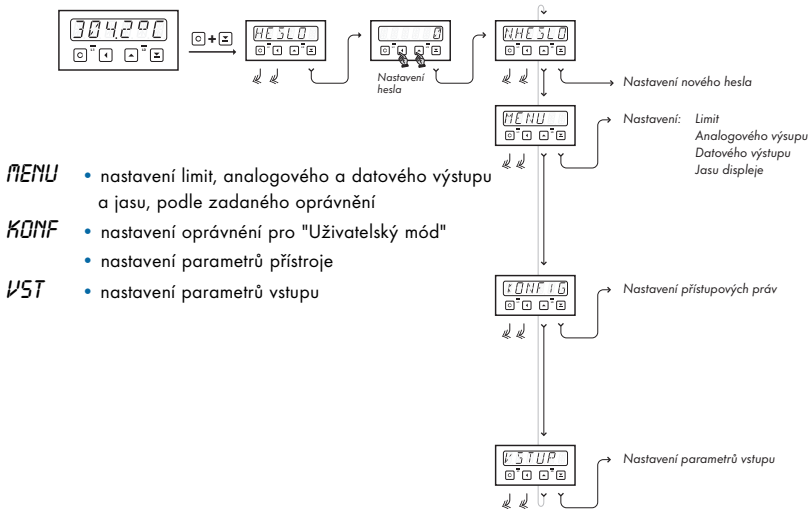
304.2°C

HESLO

0

Nastavení hesla

N.HESLO

Nastavení nového hesla

MENU

Nastavení: Limit
Analogového výsupu
Datového výstupu
Jasu displeje

MENU • nastavení limit, analogového a datového výstupu a jasu, podle zadaného oprávnění

KONF • nastavení oprávnění pro "Uživatelský mód"
• nastavení parametrů přístroje

VST • nastavení parametrů vstupu

KONFIG

Nastavení přístupových práv

VSTUP

Nastavení parametrů vstupu